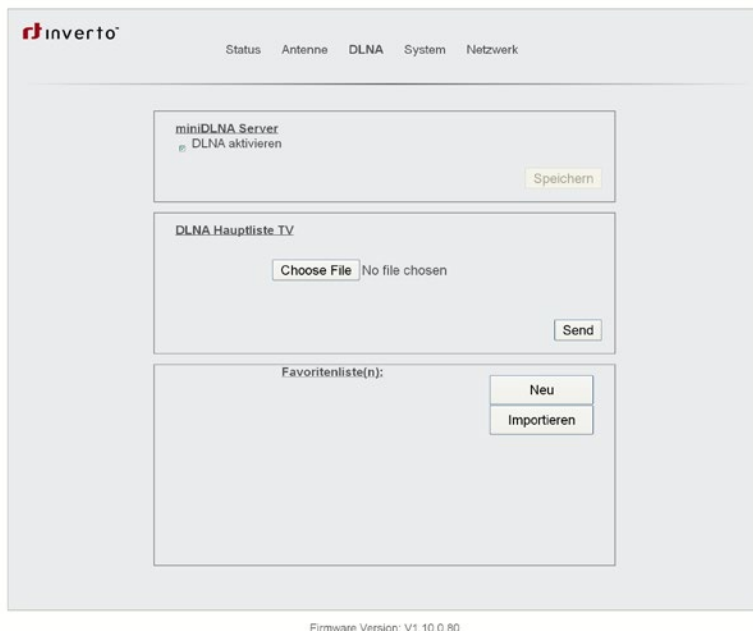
inverto

Status Antenne DLNA System Netzwerk

miniDLNA Server
DLNA aktivieren

Speichern

DLNA Hauptliste TV

Choose File No file chosen

Send

Favoritenliste(n):

Neu

Importieren

Firmware Version: V1.10.0.80